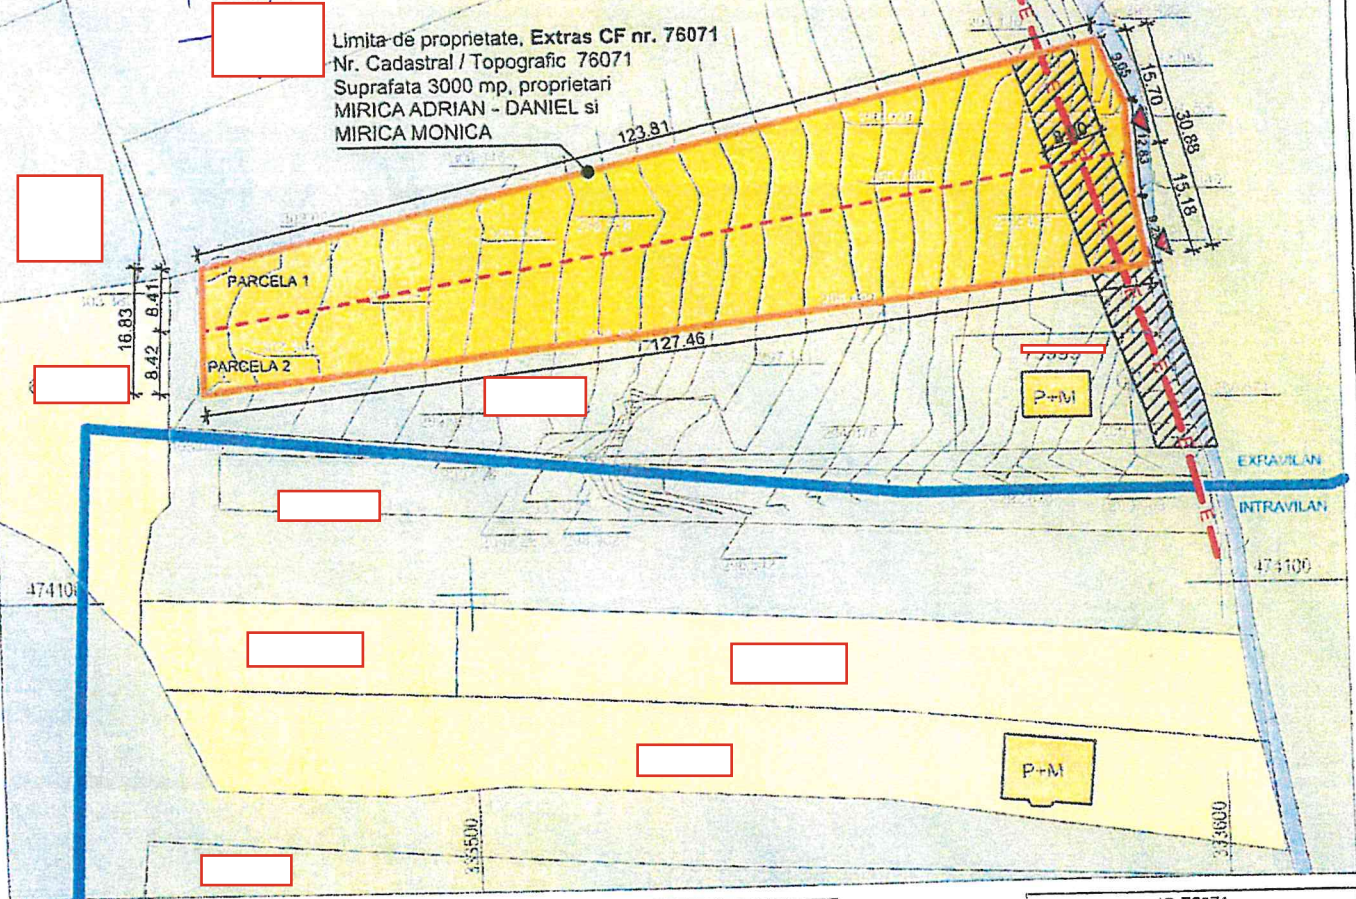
Limita de proprietate, Extras CF nr. 76071
Nr. Cadastral / Topografic 76071
Suprafata 3000 mp, proprietari
MIRICA ADRIAN - DANIEL si
MIRICA MONICA

123.81
9.05
15.70
30.88
12.83
15.18
9.20
PARCELA 1
PARCELA 2
16.83
8.41
8.42
127.46
P+M
EXRAVILAN
INTRAVILAN
474100
474100
P+M
333500
333600